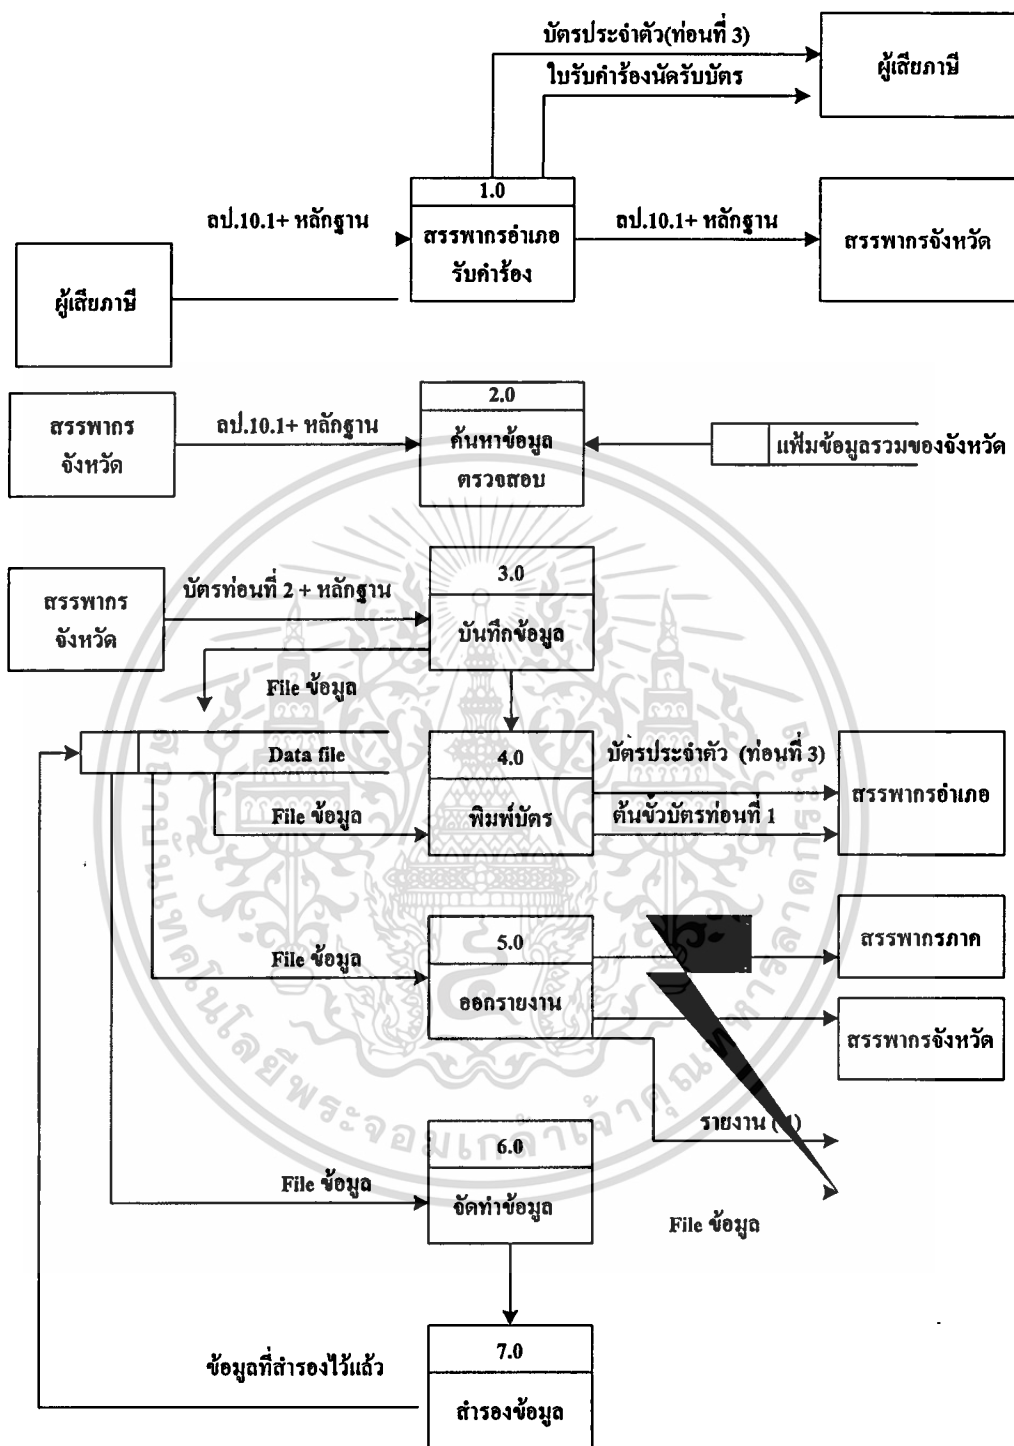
บัตรประจำตัว(ท่อนที่ 3)

ใบรับคำร้องนัดรับบัตร

ผู้เสียภาษี

1.0

สรรพากรอำเภอ รับคำร้อง

ลป.10.1+ หลักฐาน

ลป.10.1+ หลักฐาน

สรรพากรจังหวัด

ผู้เสียภาษี

สรรพากร จังหวัด

ลป.10.1+ หลักฐาน

2.0

ค้นหาข้อมูล ตรวจสอบ

แฟ้มข้อมูลรวมของจังหวัด

สรรพากร จังหวัด

บัตรท่อนที่ 2 + หลักฐาน

3.0

บันทึกข้อมูล

File ข้อมูล

Data file

4.0

พิมพ์บัตร

File ข้อมูล

บัตรประจำตัว (ท่อนที่ 3)

ต้นขั้วบัตรท่อนที่ 1

สรรพากรอำเภอ

5.0

ออกรายงาน

File ข้อมูล

สรรพากรภาค

สรรพากรจังหวัด

รายงาน (1)

6.0

จัดทำข้อมูล

File ข้อมูล

File ข้อมูล

7.0

สำรองข้อมูล

ข้อมูลที่สำรองไว้แล้ว